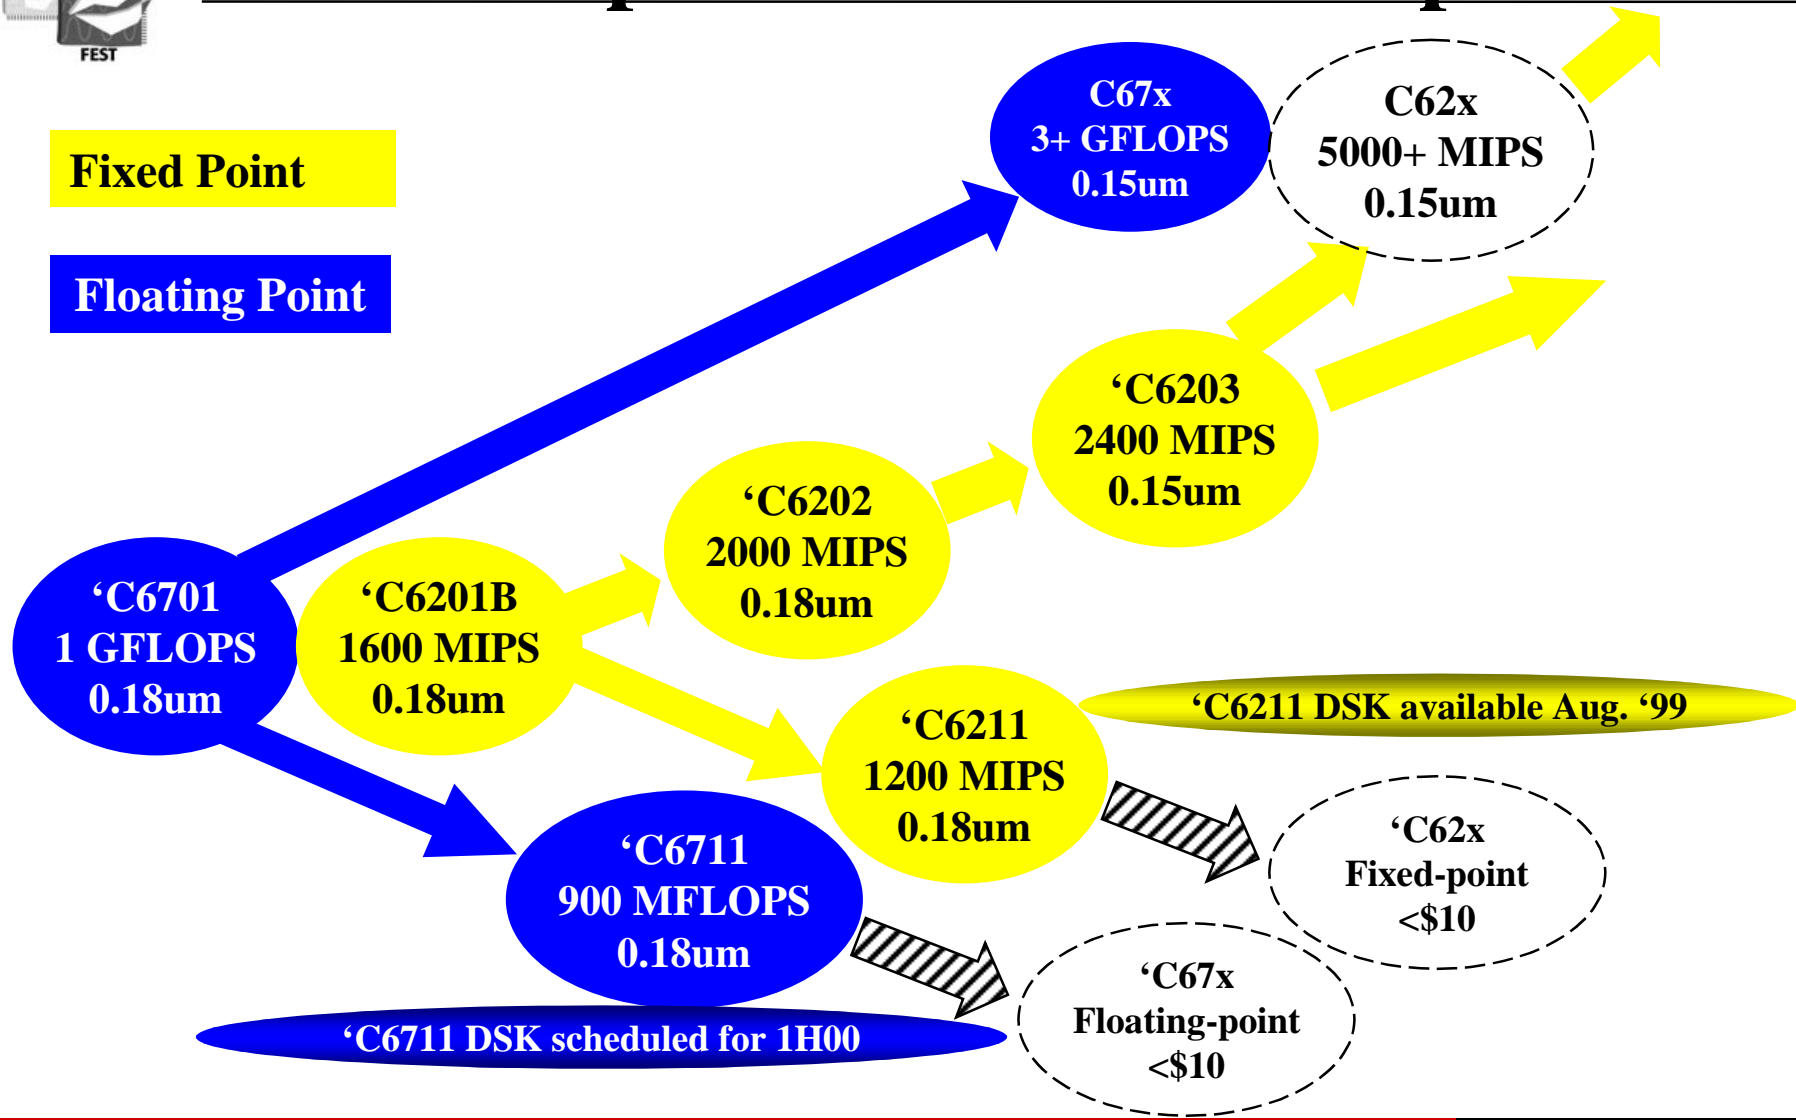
FEST

Fixed Point

Floating Point

C67x
3+ GFLOPS
0.15um

C62x
5000+ MIPS
0.15um

‘C6203
2400 MIPS
0.15um

‘C6202
2000 MIPS
0.18um

‘C6701
1 GFLOPS
0.18um

‘C6201B
1600 MIPS
0.18um

‘C6211
1200 MIPS
0.18um

‘C6211 DSK available Aug. ‘99

‘C62x
Fixed-point
<$10

‘C6711
900 MFLOPS
0.18um

‘C67x
Floating-point
<$10

‘C6711 DSK scheduled for 1H00